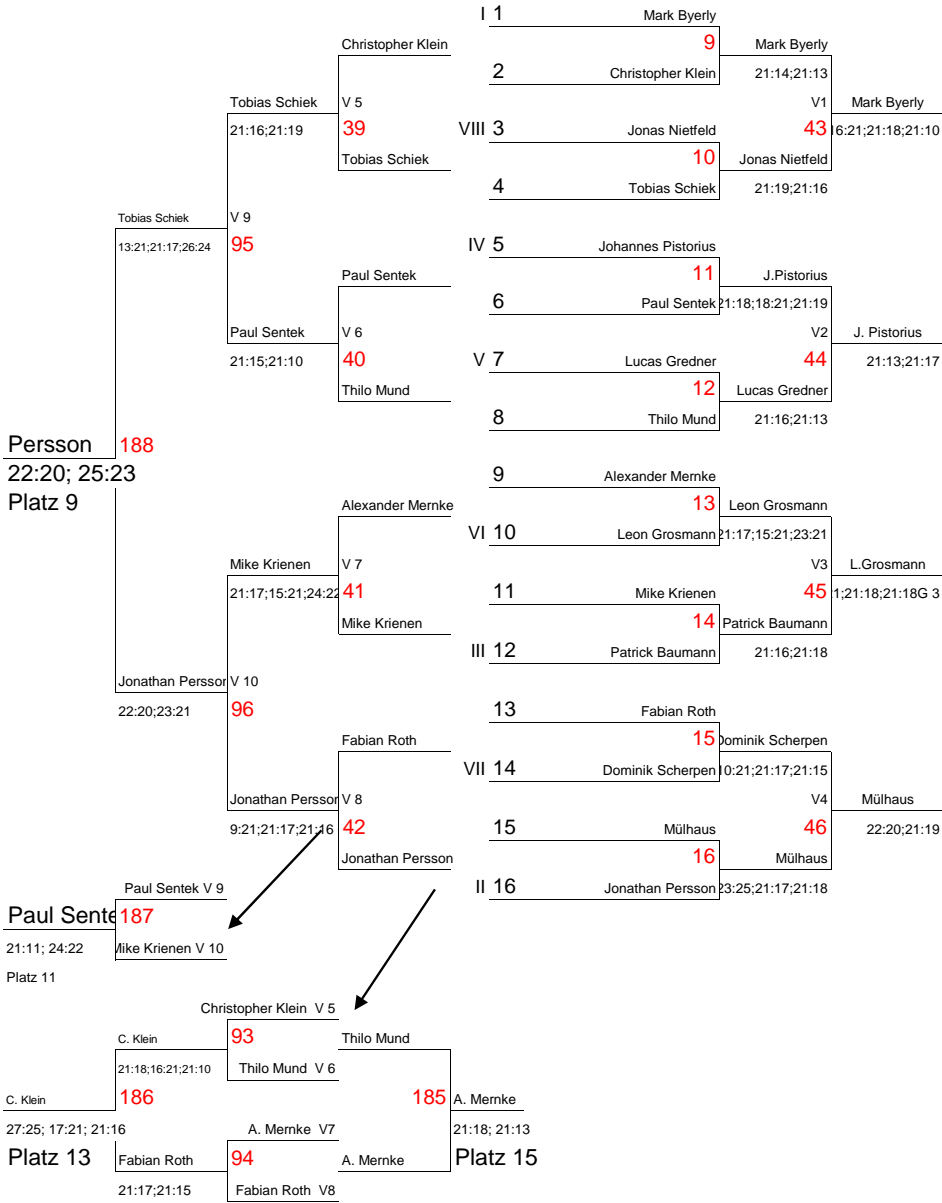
I 1 Mark Byerly
9
Mark Byerly
Christopher Klein
2 Christopher Klein
21:14;21:13
Tobias Schiek
V 5
V1
Mark Byerly
21:16;21:19
39
VIII 3 Jonas Nietfeld
43
16:21;21:18;21:10
10
Tobias Schiek
Jonas Nietfeld
4 Tobias Schiek
21:19;21:16
Tobias Schiek
V 9
13:21;21:17;26:24
95
IV 5 Johannes Pistorius
11
J.Pistorius
Paul Sentek
6 Paul Sentek
21:18;18:21;21:19
Paul Sentek
V 6
V2
J. Pistorius
21:15;21:10
40
V 7 Lucas Gredner
44
21:13;21:17
12
Thilo Mund
Lucas Gredner
8 Thilo Mund
21:16;21:13
Persson
188
22:20; 25:23
Platz 9
9 Alexander Mernke
13
Leon Grosmann
Alexander Mernke
VI 10 Leon Grosmann
21:17;15:21;23:21
Mike Krienen
V 7
V3
L.Grosmann
21:17;15:21;24:22
41
11 Mike Krienen
45
1;21:18;21:18G 3
14
Patrick Baumann
Mike Krienen
III 12 Patrick Baumann
21:16;21:18
Jonathan Perssor
V 10
22:20;23:21
96
13 Fabian Roth
15
Dominik Scherpen
Fabian Roth
VII 14 Dominik Scherpen
10:21;21:17;21:15
Jonathan Perssor
V 8
V4
Mülhaus
9:21;21:17;21:16
42
15 Mülhaus
46
22:20;21:19
16
Mülhaus
Jonathan Persson
II 16 Jonathan Persson
23:25;21:17;21:18
Paul Sentek V 9
Paul Sente
187
21:11; 24:22
Mike Krienen V 10
Platz 11
Christopher Klein V 5
93
Thilo Mund
C. Klein
21:18;16:21;21:10
Thilo Mund V 6
C. Klein
186
185
A. Mernke
27:25; 17:21; 21:16
A. Mernke V7
21:18; 21:13
Platz 13
Fabian Roth
94
A. Mernke
Platz 15
21:17;21:15
Fabian Roth V8